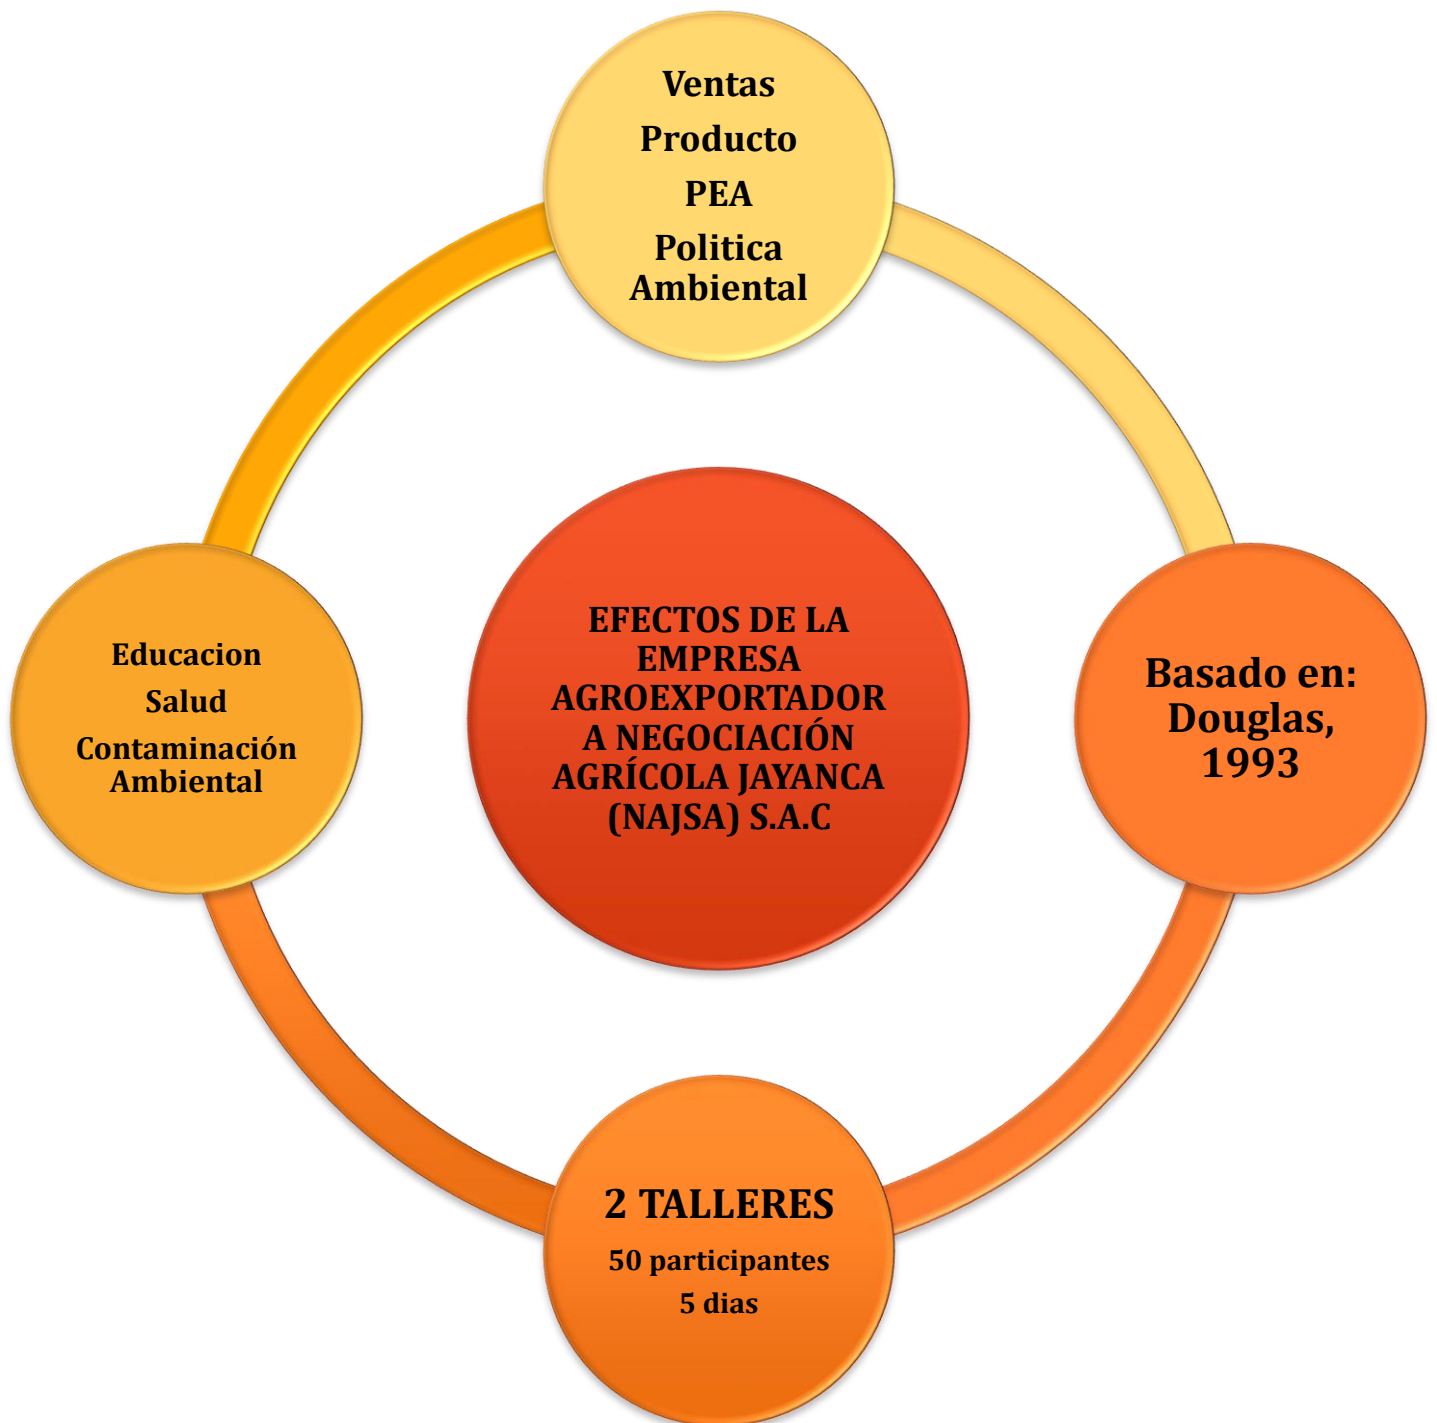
Ventas
Producto
PEA
Politica Ambiental

Educacion
Salud
Contaminación Ambiental

EFECTOS DE LA EMPRESA AGROEXPORTADORA NEGOCIACIÓN AGRÍCOLA JAYANCA (NAJSA) S.A.C

Basado en: Douglas, 1993

2 TALLERES
50 participantes
5 dias